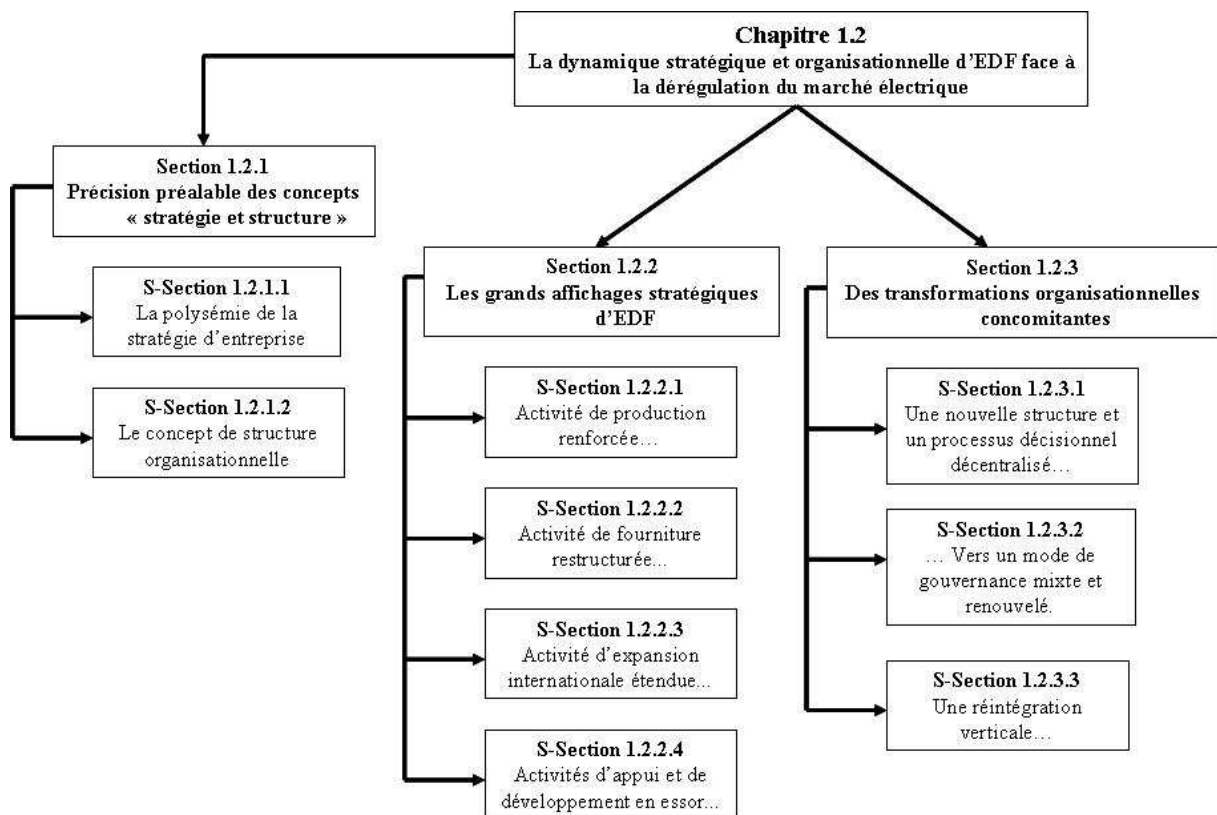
Chapitre 1.2
La dynamique stratégique et organisationnelle d'EDF face à la dérégulation du marché électrique

Section 1.2.1
Précision préalable des concepts « stratégie et structure »

S-Section 1.2.1.1
La polysémie de la stratégie d'entreprise

S-Section 1.2.1.2
Le concept de structure organisationnelle

Section 1.2.2
Les grands affichages stratégiques d'EDF

S-Section 1.2.2.1
Activité de production renforcée…

S-Section 1.2.2.2
Activité de fourniture restructurée…

S-Section 1.2.2.3
Activité d'expansion internationale étendue…

S-Section 1.2.2.4
Activités d'appui et de développement en essor…

Section 1.2.3
Des transformations organisationnelles concomitantes

S-Section 1.2.3.1
Une nouvelle structure et un processus décisionnel décentralisé…

S-Section 1.2.3.2
… Vers un mode de gouvernance mixte et renouvelé.

S-Section 1.2.3.3
Une réintégration verticale…